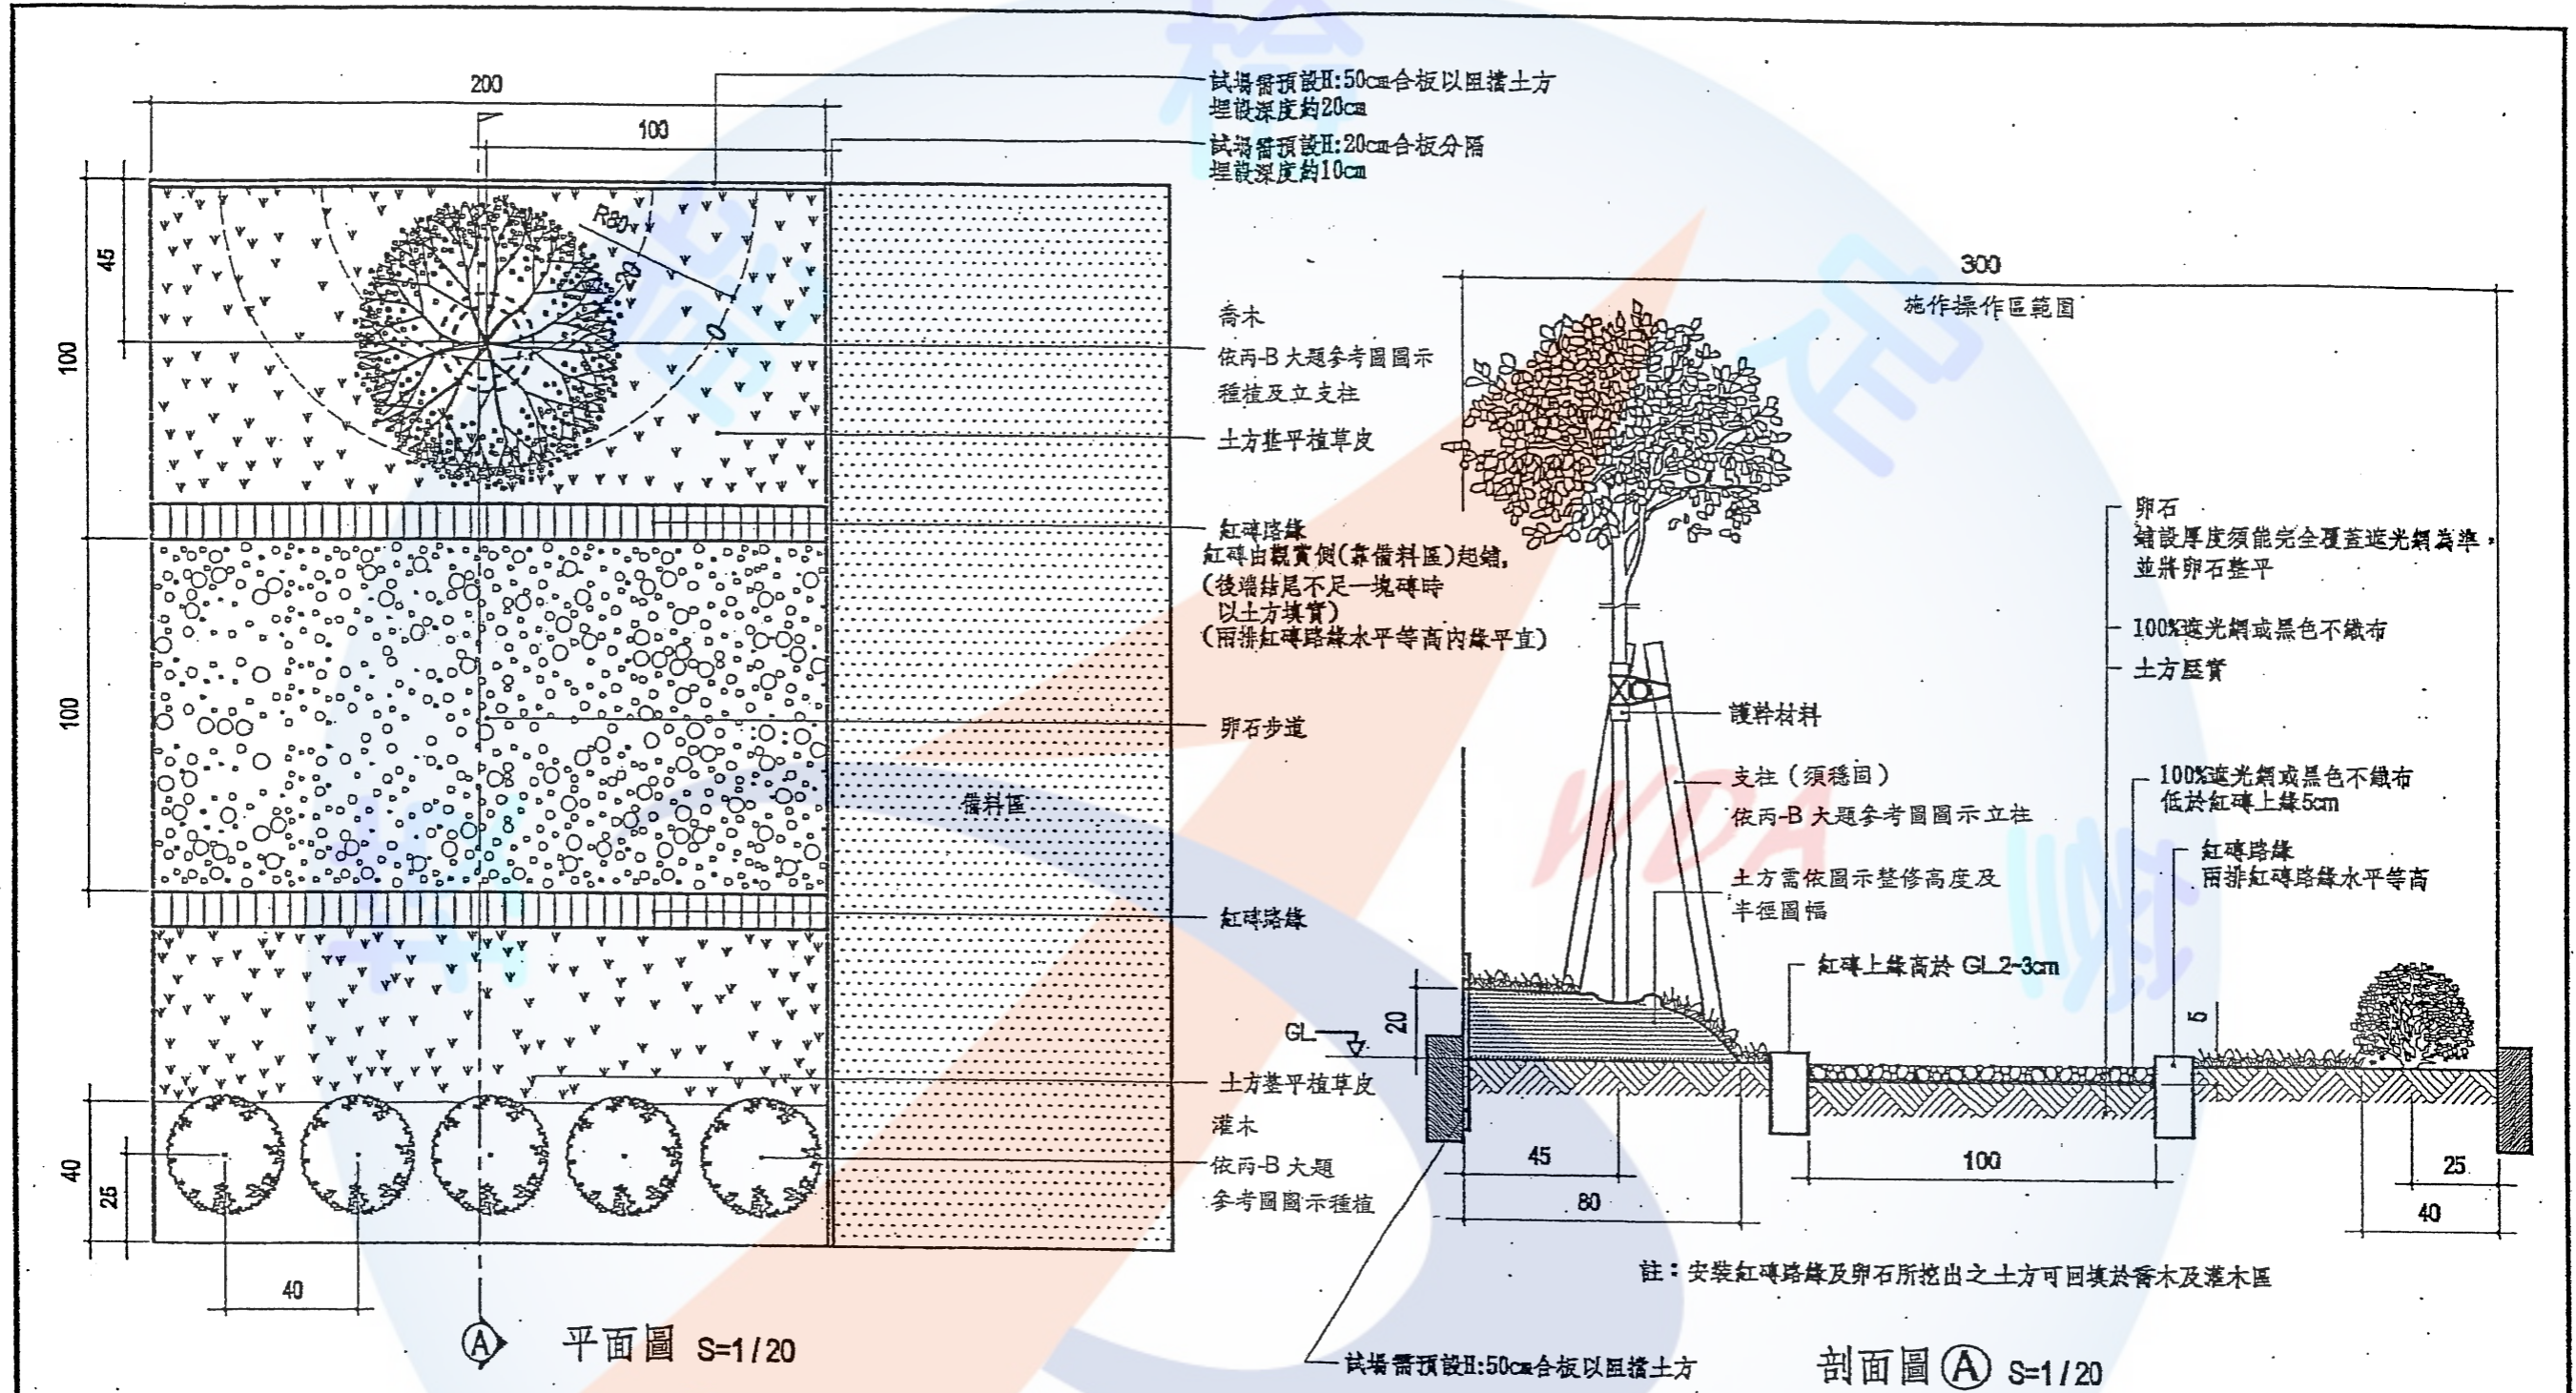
200

100

試場需預設H:50cm合板以阻擋土方
埋設深度約20cm

試場需預設H:20cm合板分隔
埋設深度約10cm

R80

45

100

喬木
依丙-B 大題參考圖圖示
種植及立支柱

土方整平植草皮

紅磚路緣
紅磚由觀賞側(靠備料區)起鋪,
(後端結尾不足一塊磚時
以土方填實)
(兩排紅磚路緣水平等高內緣平直)

100

卵石步道

備料區

紅磚路緣

土方整平植草皮

灌木
依丙-B 大題
參考圖圖示種植

40

25

40

A 平面圖 S=1/20

300
施作操作區範圍

卵石
鋪設厚度須能完全覆蓋遮光網為準,
並將卵石整平

100%遮光網或黑色不織布

土方壓實

護幹材料

支柱(須穩固)
依丙-B 大題參考圖圖示立柱

100%遮光網或黑色不織布
低於紅磚上緣5cm

紅磚路緣
兩排紅磚路緣水平等高

土方需依圖示整修高度及
半徑圓幅

紅磚上緣高於 GL.2-3cm

20

GL

5

45

80

100

25

40

註:安裝紅磚路緣及卵石所挖出之土方可回填於喬木及灌木區

試場需預設H:50cm合板以阻擋土方

剖面圖 A S=1/20